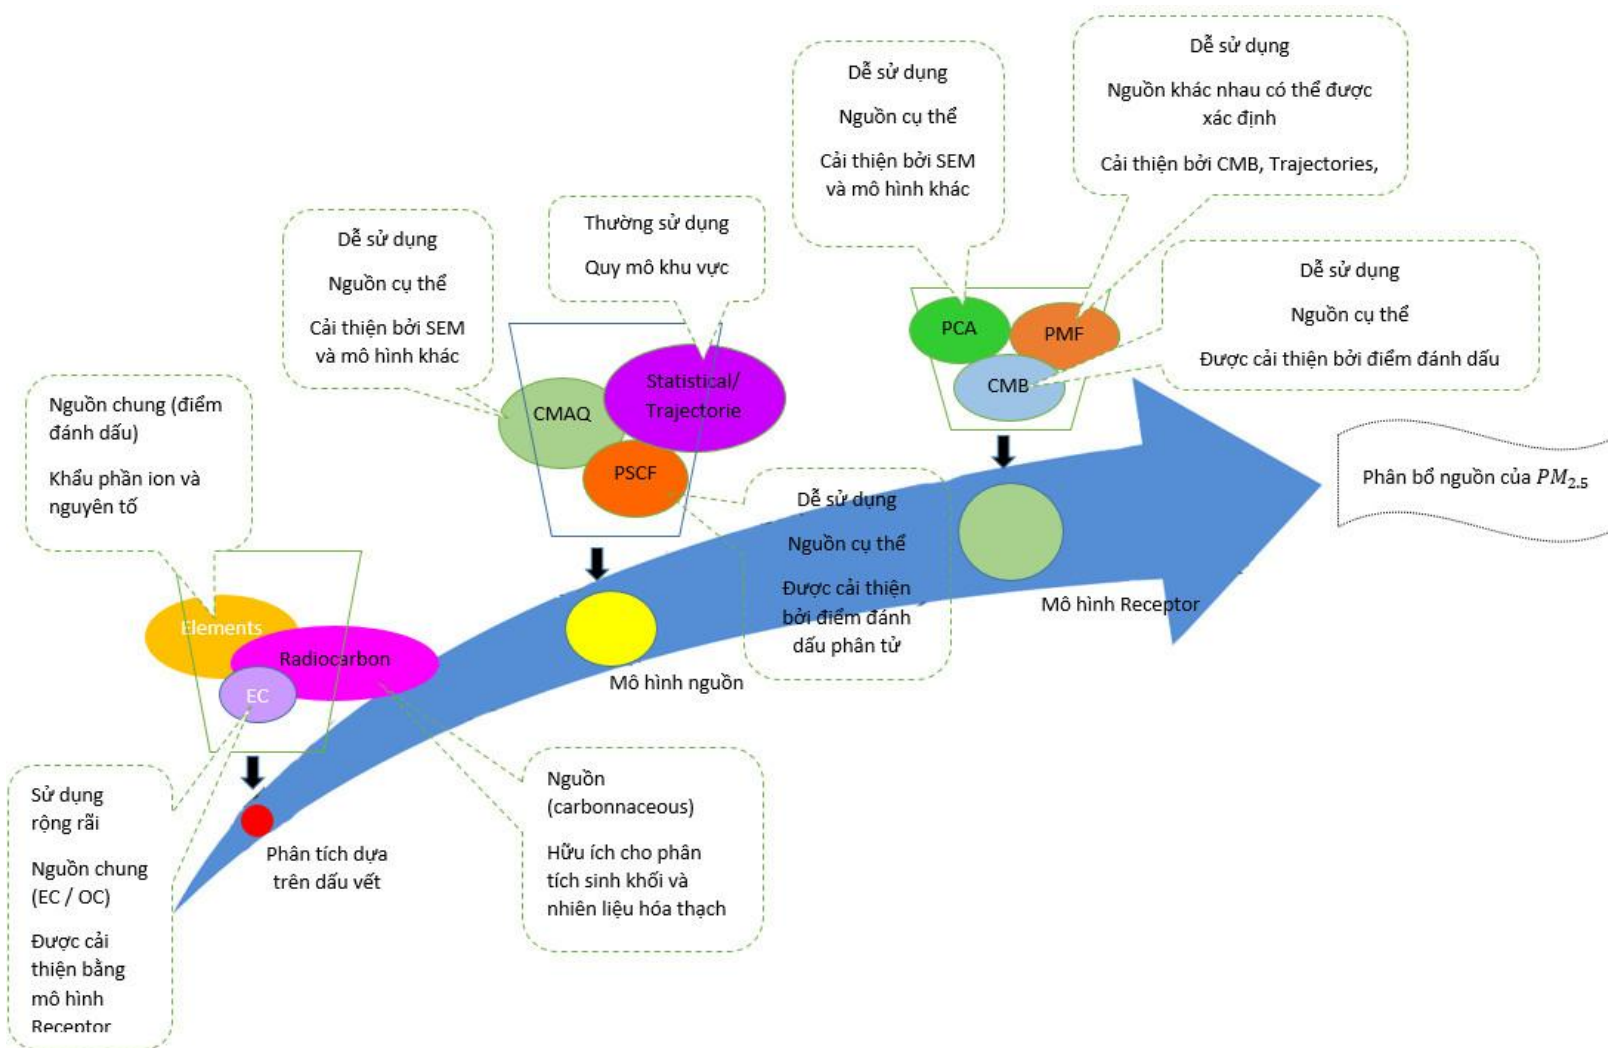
Dễ sử dụng

Nguồn cụ thể

Cải thiện bởi SEM và mô hình khác

Dễ sử dụng

Nguồn khác nhau có thể được xác định

Cải thiện bởi CMB, Trajectories,

Thường sử dụng

Quy mô khu vực

Dễ sử dụng

Nguồn cụ thể

Cải thiện bởi SEM và mô hình khác

Dễ sử dụng

Nguồn cụ thể

Được cải thiện bởi điểm đánh dấu

PCA

PMF

CMB

Nguồn chung (điểm đánh dấu)

Khẩu phần ion và nguyên tố

CMAQ

Statistical/ Trajectorie

PSCF

Dễ sử dụng

Nguồn cụ thể

Được cải thiện bởi điểm đánh dấu phân tử

Phân bổ nguồn của $PM_{2.5}$

Mô hình Receptor

Elements

Radiocarbon

EC

Mô hình nguồn

Sử dụng rộng rãi

Nguồn chung (EC / OC)

Được cải thiện bằng mô hình Receptor

Phân tích dựa trên dấu vết

Nguồn (carbonnaceous)

Hữu ích cho phân tích sinh khối và nhiên liệu hóa thạch